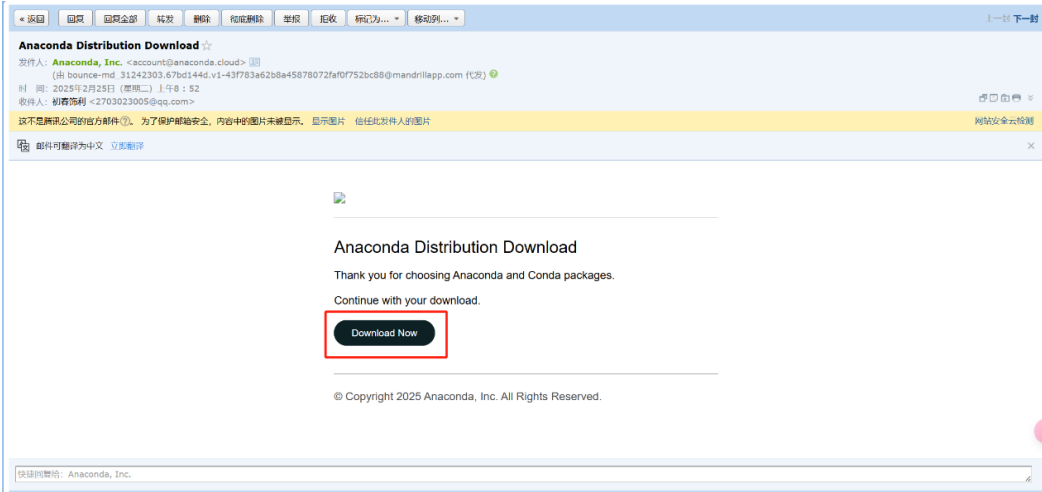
« 返回 | 回复 | 回复全部 | 转发 | 删除 | 彻底删除 | 举报 | 拒收 | 标记为... ▾ | 移动到... ▾

上一封 下一封

Anaconda Distribution Download ☆

发件人：Anaconda, Inc. <account@anaconda.cloud>
(由 bounce-md_31242303.67bd144d.v1-43f783a62b8a45878072faf0f752bc88@mandrillapp.com 代发)
时 间：2025年2月25日（星期二）上午8：52
收件人：初春饰利 <2703023005@qq.com>

这不是腾讯公司的官方邮件。为了保护邮箱安全，内容中的图片未被显示。 显示图片 信任此发件人的图片

网站安全云检测

邮件可翻译为中文 立即翻译

Anaconda Distribution Download

Thank you for choosing Anaconda and Conda packages.

Continue with your download.

Download Now

© Copyright 2025 Anaconda, Inc. All Rights Reserved.

快捷回复给：Anaconda, Inc.